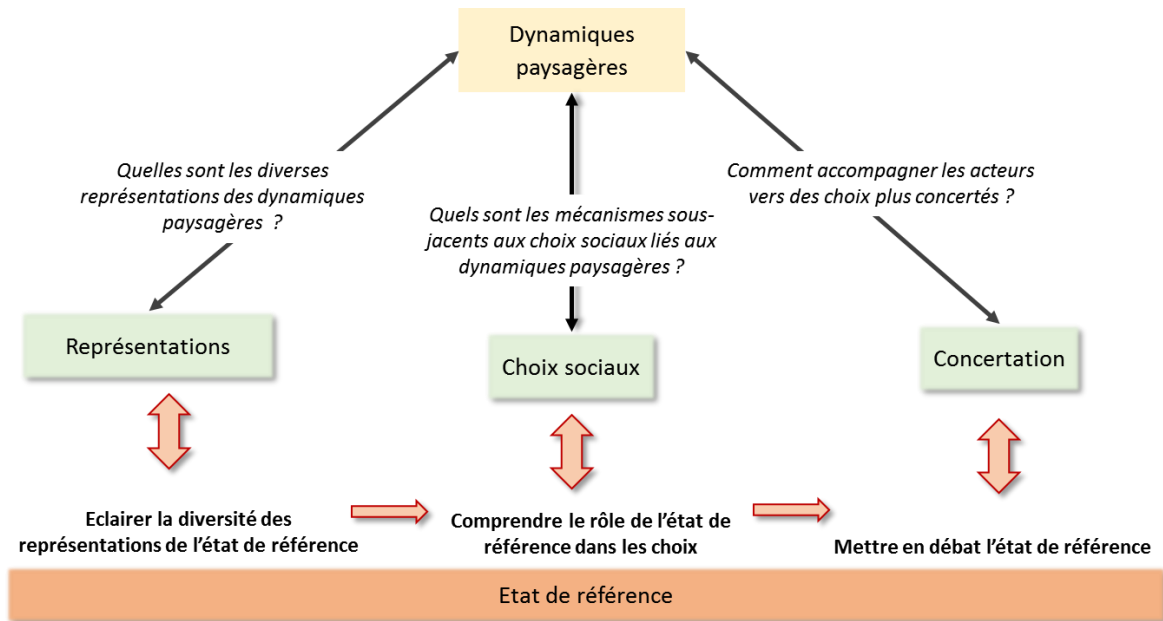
Dynamiques paysagères

Quelles sont les diverses représentations des dynamiques paysagères ?

Quels sont les mécanismes sous-jacents aux choix sociaux liés aux dynamiques paysagères ?

Comment accompagner les acteurs vers des choix plus concertés ?

Représentations

Choix sociaux

Concertation

Eclairer la diversité des représentations de l'état de référence

Comprendre le rôle de l'état de référence dans les choix

Mettre en débat l'état de référence

Etat de référence